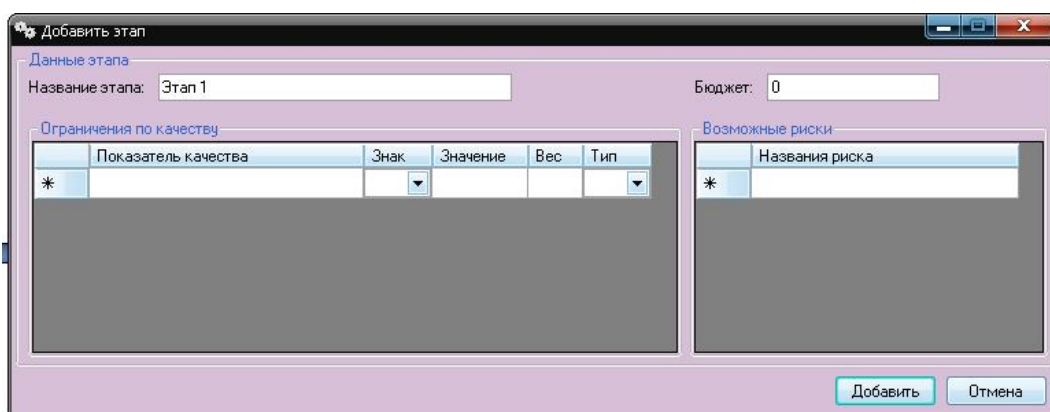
Добавить этап

Данные этапа

Название этапа: Этап 1

Бюджет: 0

Ограничения по качеству

| | Показатель качества | Знак | Значение | Вес | Тип |
|---|---|---|---|---|---|
| * | | | | | |

Возможные риски

| | Названия риска |
|---|---|
| * | |

Добавить

Отмена